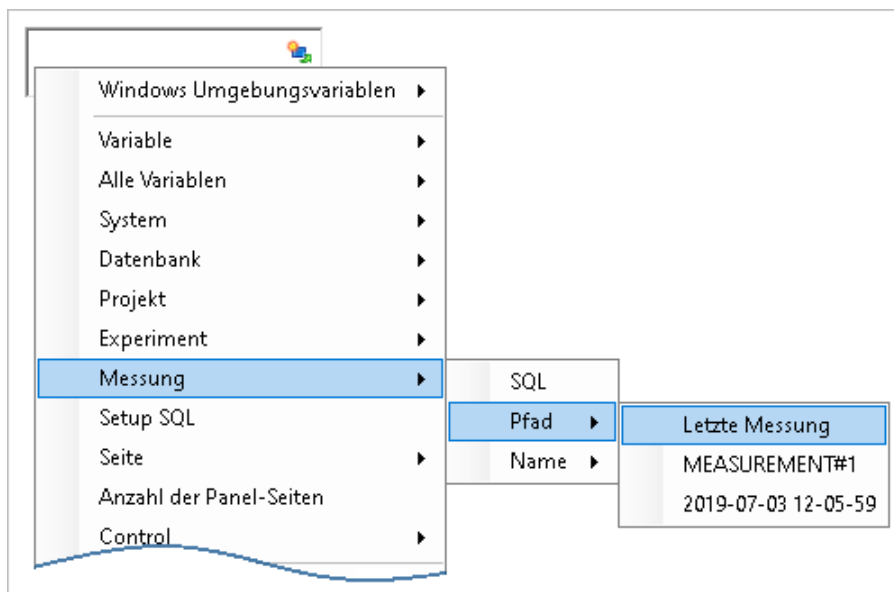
Windows Umgebungsvariablen ▸

Variable ▸
Alle Variablen ▸
System ▸
Datenbank ▸
Projekt ▸
Experiment ▸
Messung ▸
Setup SQL
Seite ▸
Anzahl der Panel-Seiten
Control ▸

SQL
Pfad ▸
Name ▸

Letzte Messung
MEASUREMENT#1
2019-07-03 12-05-59